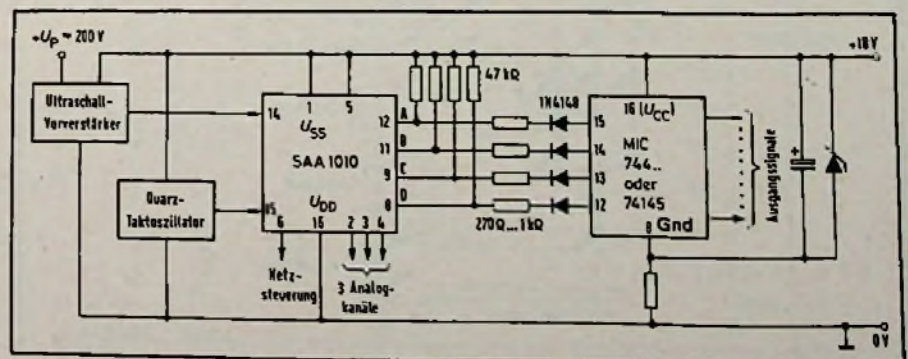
$+U_P \approx 200$ V
+18 V
Ultraschall-Vorverstärker
14
1
5
$U_{SS}$
12
A
B
C
D
11
9
8
SAA 1010
$U_{DD}$
47 kΩ
1N4148
15
14
13
12
16 ($U_{CC}$)
MIC 744.. oder 74145
8 Gnd
Ausgangssignale
Quarz-Taktoszillator
15
6
16
2 3 4
270Ω ... 1kΩ
Netz-steuerung
3 Analog-kanäle
0 V